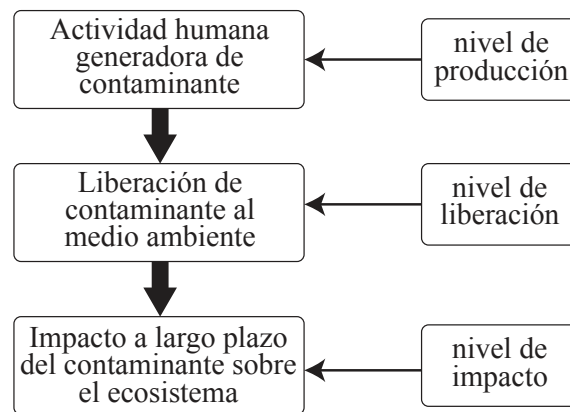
Actividad humana generadora de contaminante

nivel de producción

Liberación de contaminante al medio ambiente

nivel de liberación

Impacto a largo plazo del contaminante sobre el ecosistema

nivel de impacto